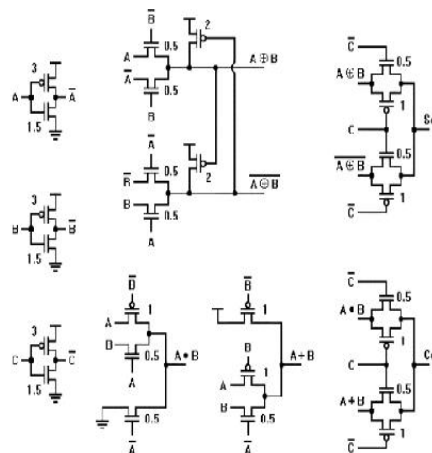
3
A
$\bar{A}$
1.5

$\bar{B}$
2
A
0.5
$A \oplus B$
$\bar{A}$
0.5
B

$\bar{A}$
$\bar{R}$
0.5
2
B
0.5
$\overline{A \oplus B}$
A

$\bar{C}$
0.5
$A \oplus B$
1
C
S
$\overline{A \oplus B}$
0.5
$\bar{C}$
1

3
B
$\bar{B}$
1.5

3
C
$\bar{C}$
1.5

$\bar{D}$
1
A
D
0.5
$A \bullet B$
A
0.5
$\bar{A}$

$\bar{B}$
1
B
1
$A + B$
A
B
0.5
$\bar{A}$

$\bar{C}$
0.5
$A \bullet B$
1
C
C
$A + B$
0.5
$\bar{C}$
1